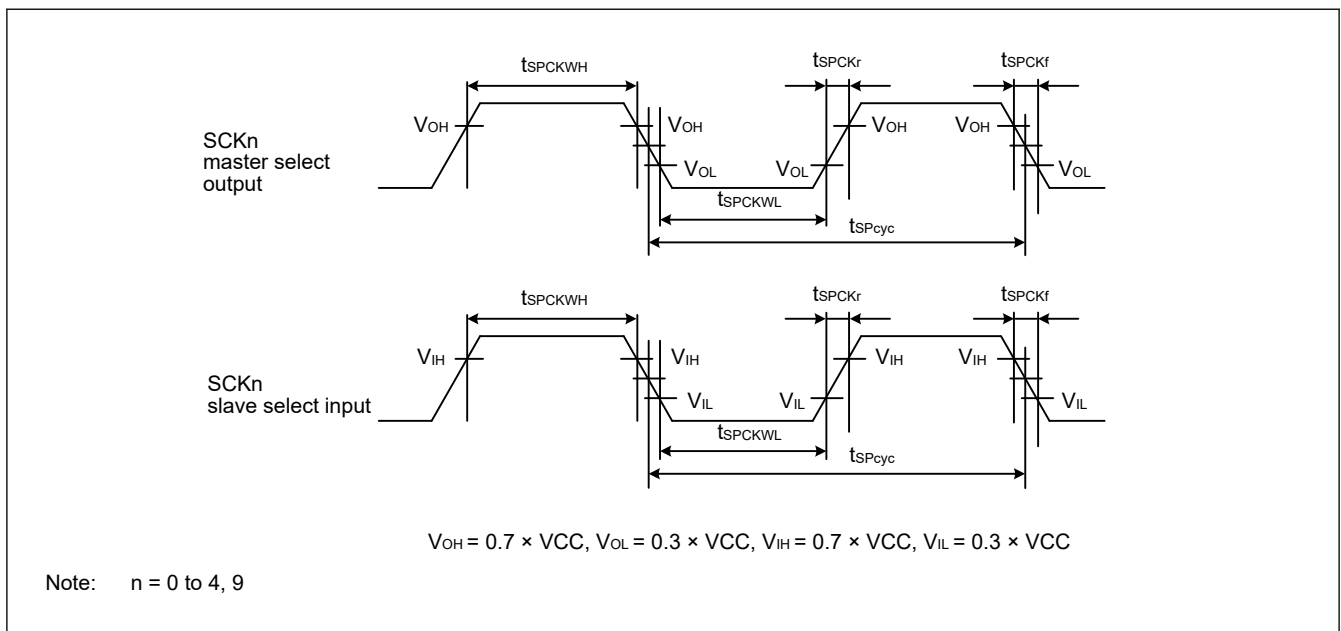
$t_{SPCKWH}$

$t_{SPCKr}$

$t_{SPCKf}$

$V_{OH}$

$V_{OH}$

$V_{OH}$

$V_{OH}$

SCKn master select output

$V_{OL}$

$V_{OL}$

$V_{OL}$

$t_{SPCKWL}$

$t_{SPcyc}$

$t_{SPCKWH}$

$t_{SPCKr}$

$t_{SPCKf}$

$V_{IH}$

$V_{IH}$

$V_{IH}$

$V_{IH}$

SCKn slave select input

$V_{IL}$

$V_{IL}$

$V_{IL}$

$t_{SPCKWL}$

$t_{SPcyc}$

$V_{OH}$ = 0.7 × VCC, $V_{OL}$ = 0.3 × VCC, $V_{IH}$ = 0.7 × VCC, $V_{IL}$ = 0.3 × VCC

Note: n = 0 to 4, 9